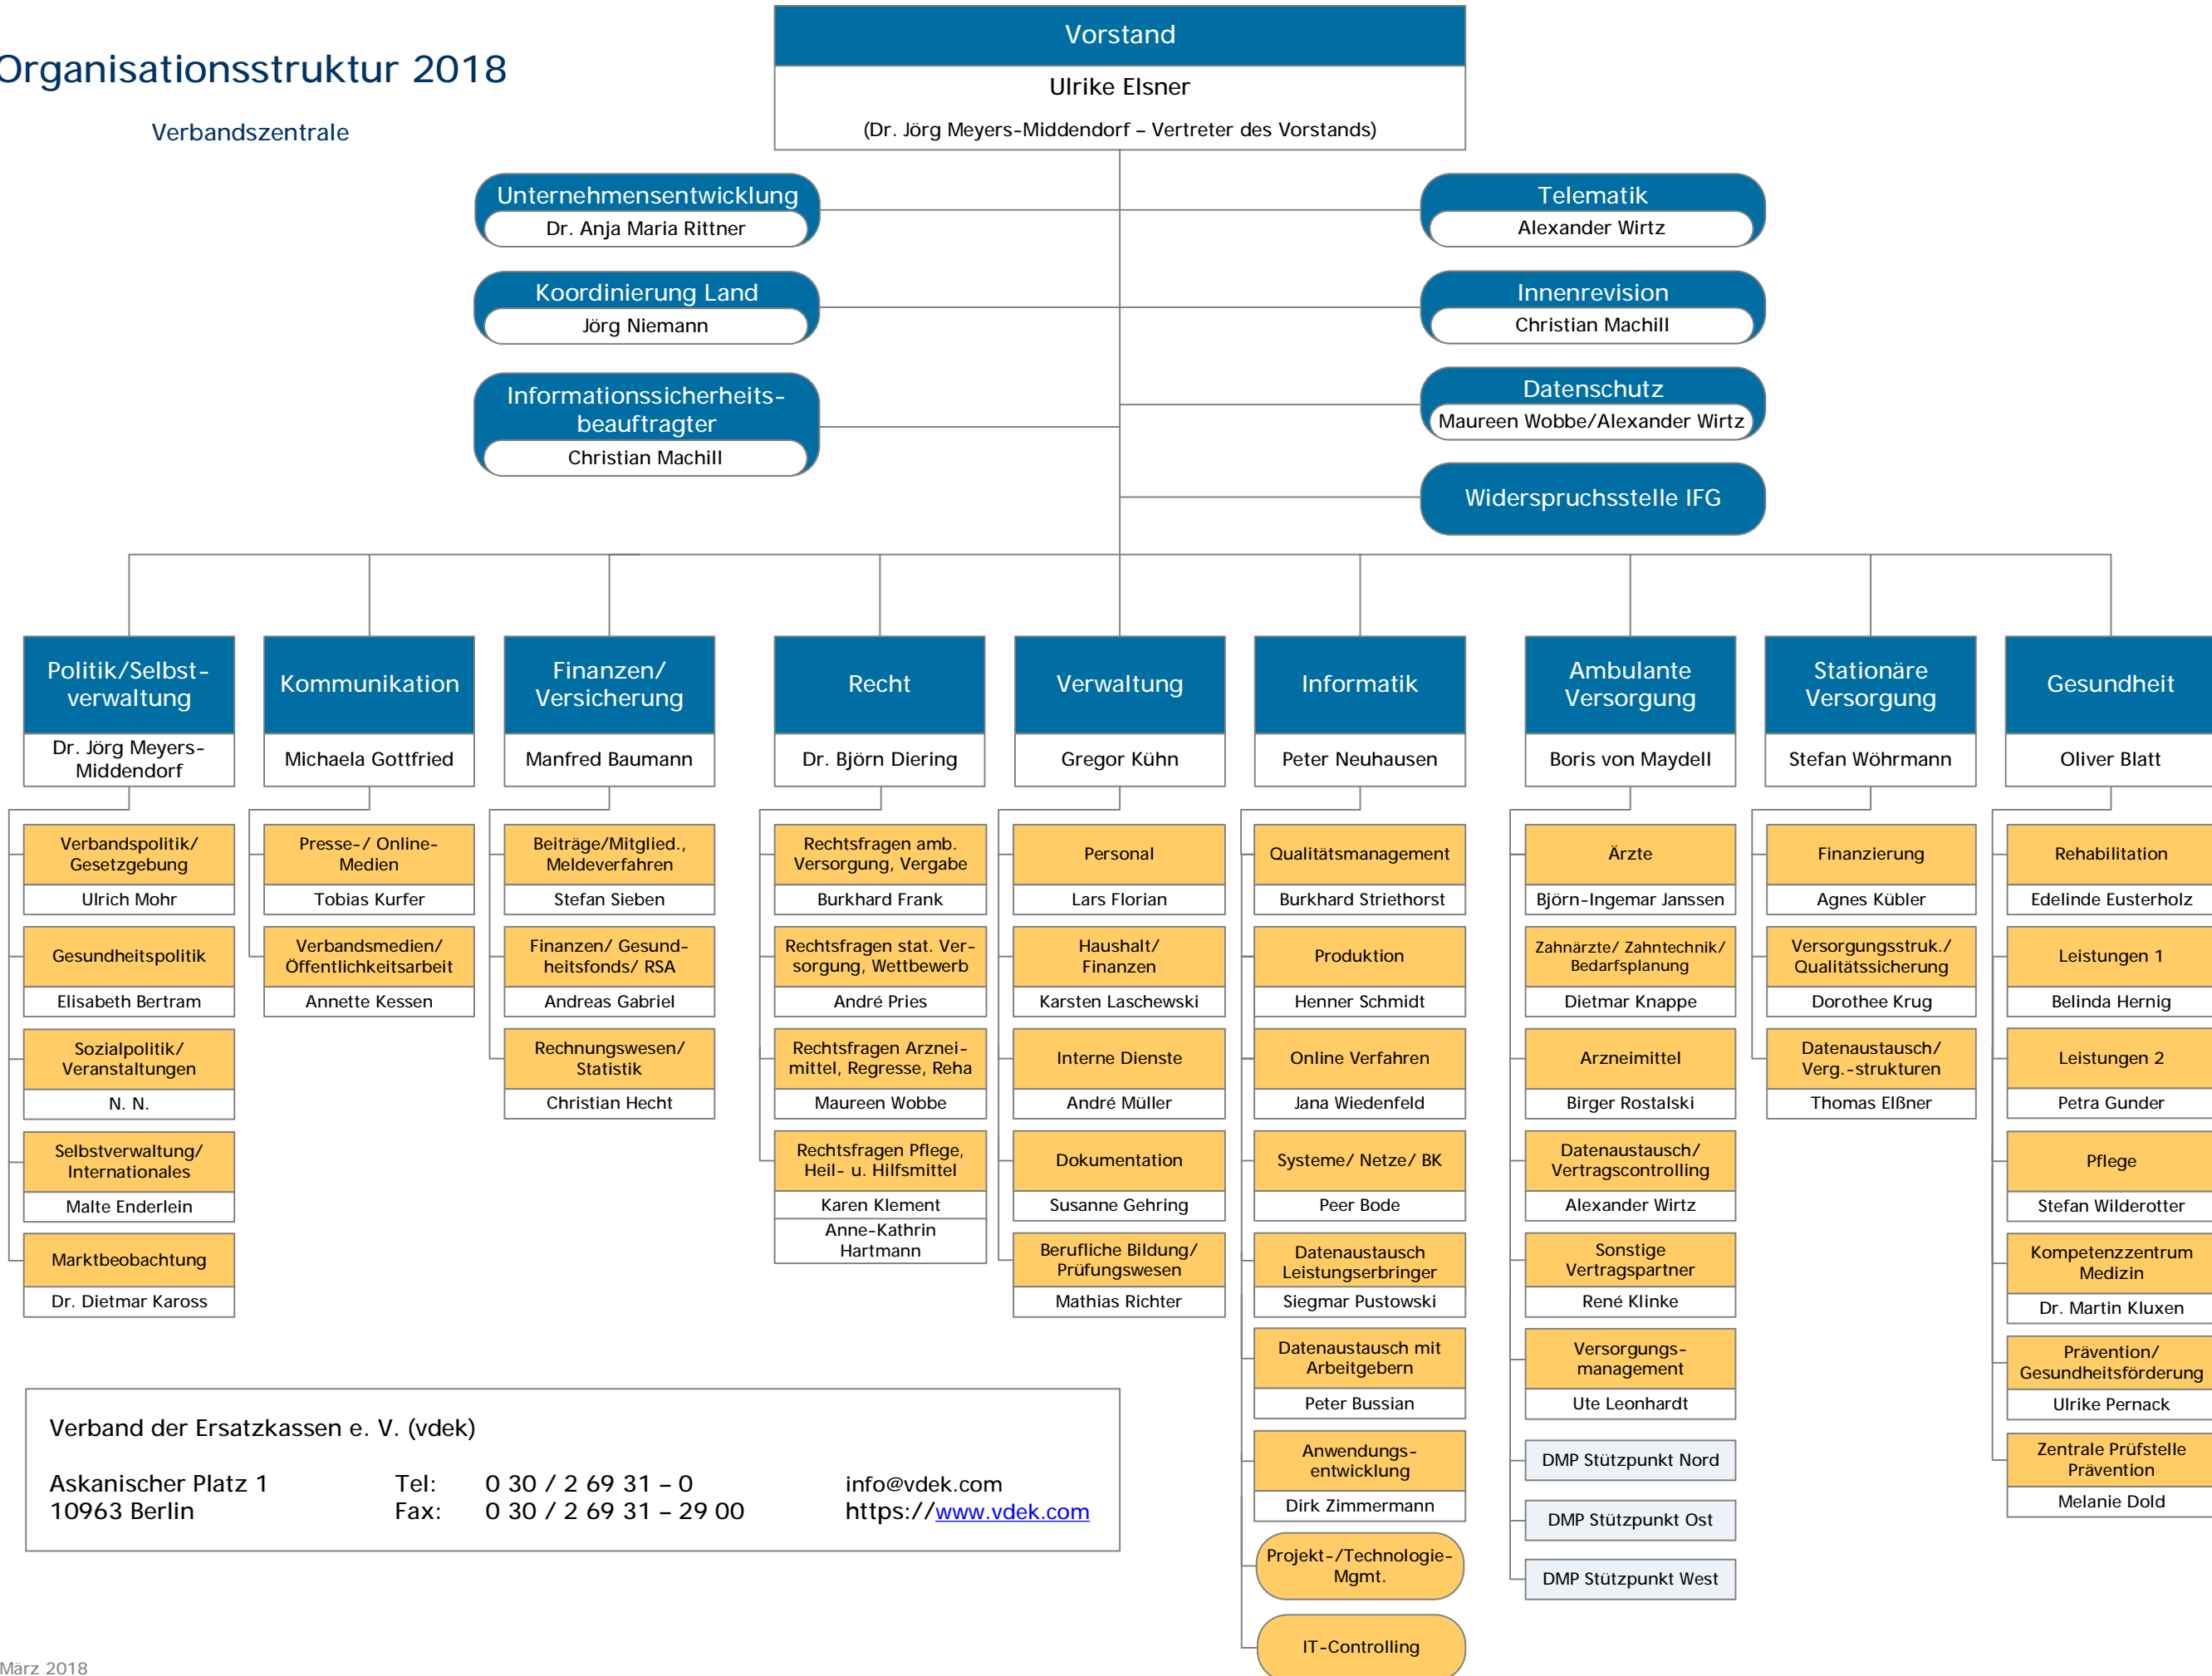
Organisationsstruktur 2018

Verbandszentrale

Vorstand
Ulrike Elsner
(Dr. Jörg Meyers-Middendorf – Vertreter des Vorstands)

Unternehmensentwicklung
Dr. Anja Maria Rittner

Koordinierung Land
Jörg Niemann

Informationssicherheitsbeauftragter
Christian Machill

Telematik
Alexander Wirtz

Innenrevision
Christian Machill

Datenschutz
Maureen Wobbe/Alexander Wirtz

Widerspruchsstelle IFG

Politik/Selbstverwaltung
Dr. Jörg Meyers-Middendorf

Verbandspolitik/ Gesetzgebung
Ulrich Mohr

Gesundheitspolitik
Elisabeth Bertram

Sozialpolitik/ Veranstaltungen
N. N.

Selbstverwaltung/ Internationales
Malte Enderlein

Marktbeobachtung
Dr. Dietmar Kaross

Kommunikation
Michaela Gottfried

Presse-/ Online-Medien
Tobias Kurfer

Verbandsmedien/ Öffentlichkeitsarbeit
Annette Kessen

Finanzen/ Versicherung
Manfred Baumann

Beiträge/Mitglied., Meldeverfahren
Stefan Sieben

Finanzen/ Gesundheitsfonds/ RSA
Andreas Gabriel

Rechnungswesen/ Statistik
Christian Hecht

Recht
Dr. Björn Diering

Rechtsfragen amb. Versorgung, Vergabe
Burkhard Frank

Rechtsfragen stat. Versorgung, Wettbewerb
André Pries

Rechtsfragen Arzneimittel, Regresse, Reha
Maureen Wobbe

Rechtsfragen Pflege, Heil- u. Hilfsmittel
Karen Klement
Anne-Kathrin Hartmann

Verwaltung
Gregor Kühn

Personal
Lars Florian

Haushalt/ Finanzen
Karsten Laschewski

Interne Dienste
André Müller

Dokumentation
Susanne Gehring

Berufliche Bildung/ Prüfungswesen
Mathias Richter

Informatik
Peter Neuhausen

Qualitätsmanagement
Burkhard Striethorst

Produktion
Henner Schmidt

Online Verfahren
Jana Wiedenfeld

Systeme/ Netze/ BK
Peer Bode

Datenaustausch Leistungserbringer
Siegmar Pustowski

Datenaustausch mit Arbeitgebern
Peter Bussian

Anwendungsentwicklung
Dirk Zimmermann

Projekt-/Technologie-Mgmt.

IT-Controlling

Ambulante Versorgung
Boris von Maydell

Ärzte
Björn-Ingemar Janssen

Zahnärzte/ Zahntechnik/ Bedarfsplanung
Dietmar Knappe

Arzneimittel
Birger Rostalski

Datenaustausch/ Vertragscontrolling
Alexander Wirtz

Sonstige Vertragspartner
René Klinke

Versorgungsmanagement
Ute Leonhardt

DMP Stützpunkt Nord

DMP Stützpunkt Ost

DMP Stützpunkt West

Stationäre Versorgung
Stefan Wöhrmann

Finanzierung
Agnes Kübler

Versorgungsstruk./ Qualitätssicherung
Dorothee Krug

Datenaustausch/ Verg.-strukturen
Thomas Elßner

Gesundheit
Oliver Blatt

Rehabilitation
Edelinde Eusterholz

Leistungen 1
Belinda Hernig

Leistungen 2
Petra Gunder

Pflege
Stefan Wilderotter

Kompetenzzentrum Medizin
Dr. Martin Kluxen

Prävention/ Gesundheitsförderung
Ulrike Pernack

Zentrale Prüfstelle Prävention
Melanie Dold

Verband der Ersatzkassen e. V. (vdek)

Askanischer Platz 1
10963 Berlin

Tel: 0 30 / 2 69 31 – 0
Fax: 0 30 / 2 69 31 – 29 00

info@vdek.com
https://www.vdek.com

März 2018